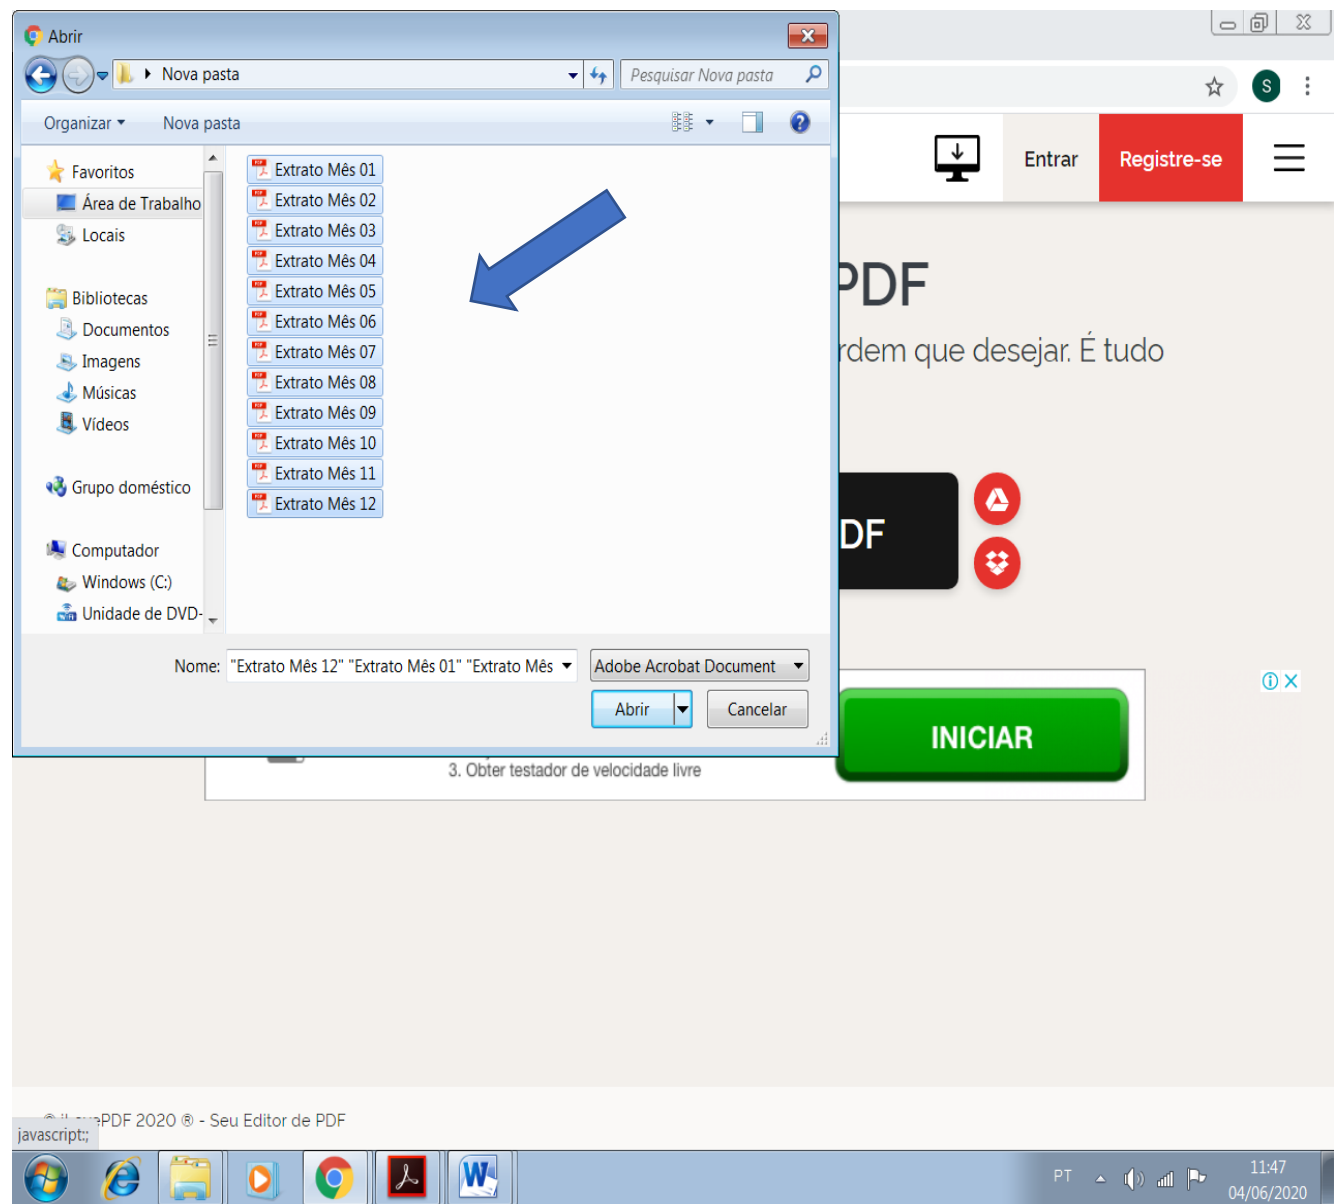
Abrir

Nova pasta

Pesquisar Nova pasta

Organizar ▾ Nova pasta

Favoritos
Área de Trabalho
Locais

Bibliotecas
Documentos
Imagens
Músicas
Vídeos

Grupo doméstico

Computador
Windows (C:)
Unidade de DVD-

Extrato Mês 01
Extrato Mês 02
Extrato Mês 03
Extrato Mês 04
Extrato Mês 05
Extrato Mês 06
Extrato Mês 07
Extrato Mês 08
Extrato Mês 09
Extrato Mês 10
Extrato Mês 11
Extrato Mês 12

Nome: "Extrato Mês 12" "Extrato Mês 01" "Extrato Mês

Adobe Acrobat Document

Abrir

Cancelar

Entrar

Registre-se

PDF

rdem que desejar. É tudo

DF

INICIAR

3. Obter testador de velocidade livre

© il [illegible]PDF 2020 ® - Seu Editor de PDF

javascript:;

PT

11:47
04/06/2020